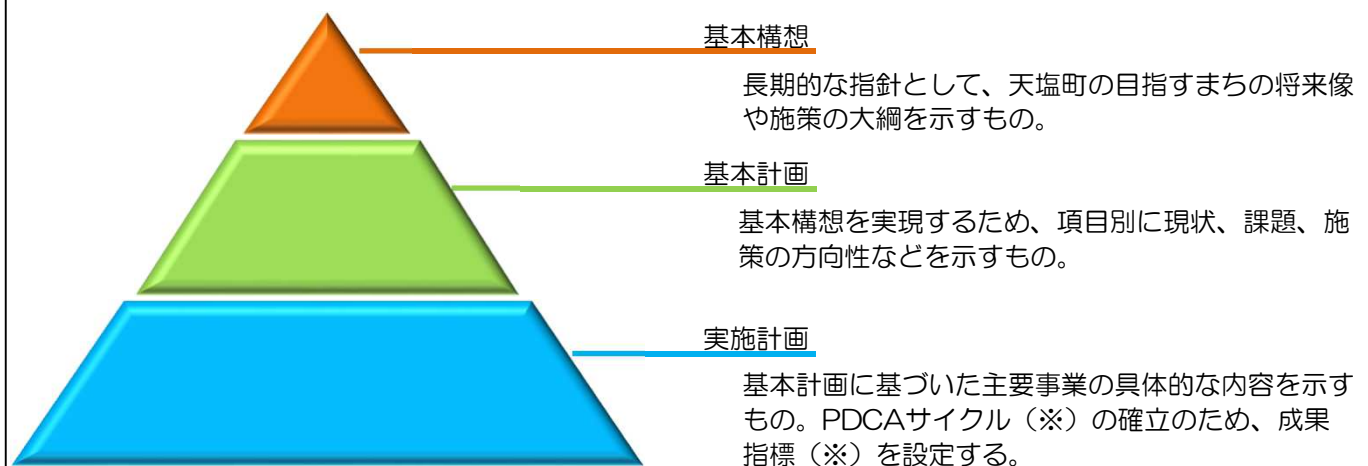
基本構想

長期的な指針として、天塩町の目指すまちの将来像や施策の大綱を示すもの。

基本計画

基本構想を実現するため、項目別に現状、課題、施策の方向性などを示すもの。

実施計画

基本計画に基づいた主要事業の具体的な内容を示すもの。PDCAサイクル（※）の確立のため、成果指標（※）を設定する。